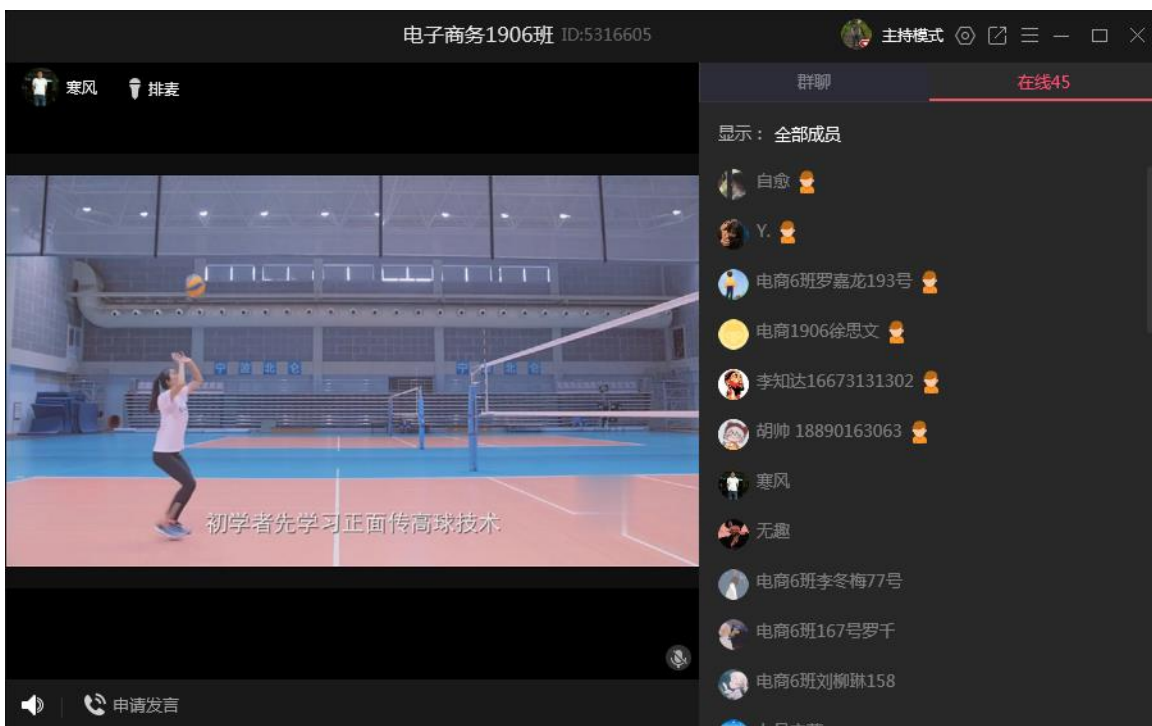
电子商务1906班 ID:5316605

主持模式

寒风 排麦

群聊 在线45

显示： 全部成员

自愈

Y.

电商6班罗嘉龙193号

电商1906徐思文

李知达16673131302

胡帅 18890163063

寒风

无趣

电商6班李冬梅77号

电商6班167号罗千

电商6班刘柳琳158

初学者先学习正面传高球技术

申请发言